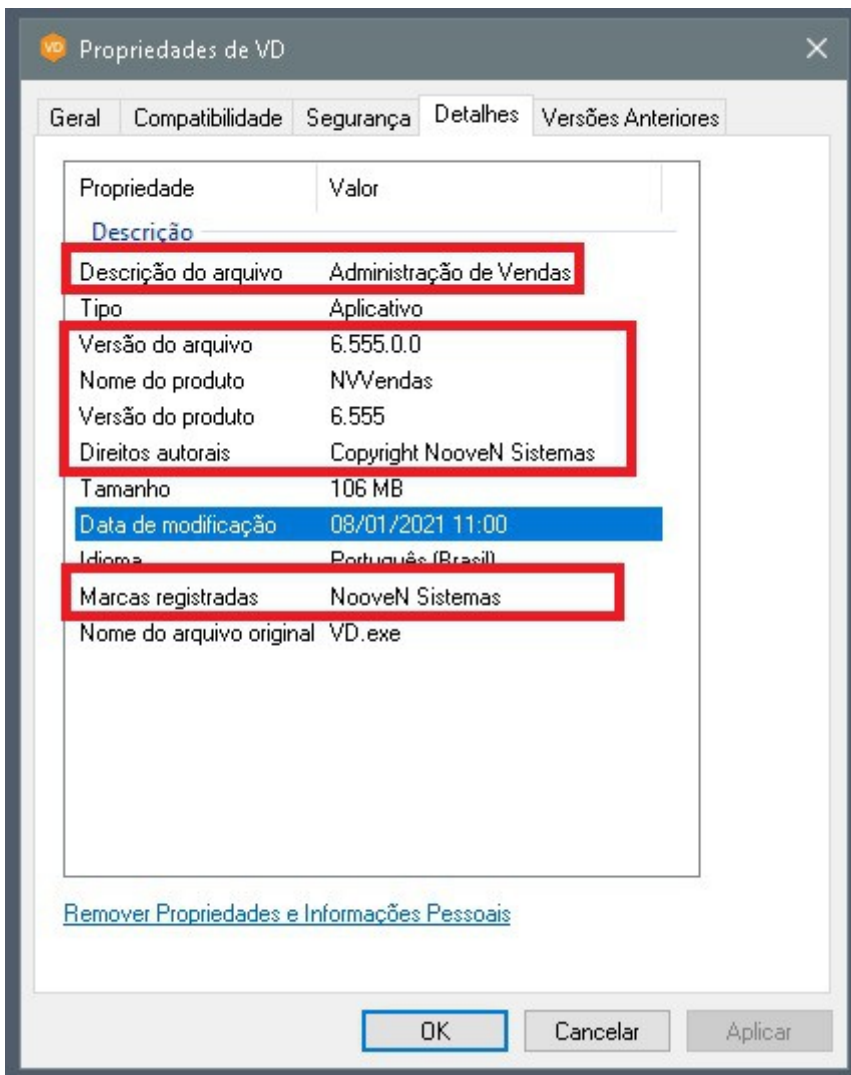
VD Propriedades de VD

Geral | Compatibilidade | Segurança | Detalhes | Versões Anteriores

| Propriedade | Valor |
|---|---|
| Descrição | |
| Descrição do arquivo | Administração de Vendas |
| Tipo | Aplicativo |
| Versão do arquivo | 6.555.0.0 |
| Nome do produto | NVVendas |
| Versão do produto | 6.555 |
| Direitos autorais | Copyright NooveN Sistemas |
| Tamanho | 106 MB |
| Data de modificação | 08/01/2021 11:00 |
| Idioma | Português (Brasil) |
| Marcas registradas | NooveN Sistemas |
| Nome do arquivo original | VD.exe |

Remover Propriedades e Informações Pessoais

OK Cancelar Aplicar